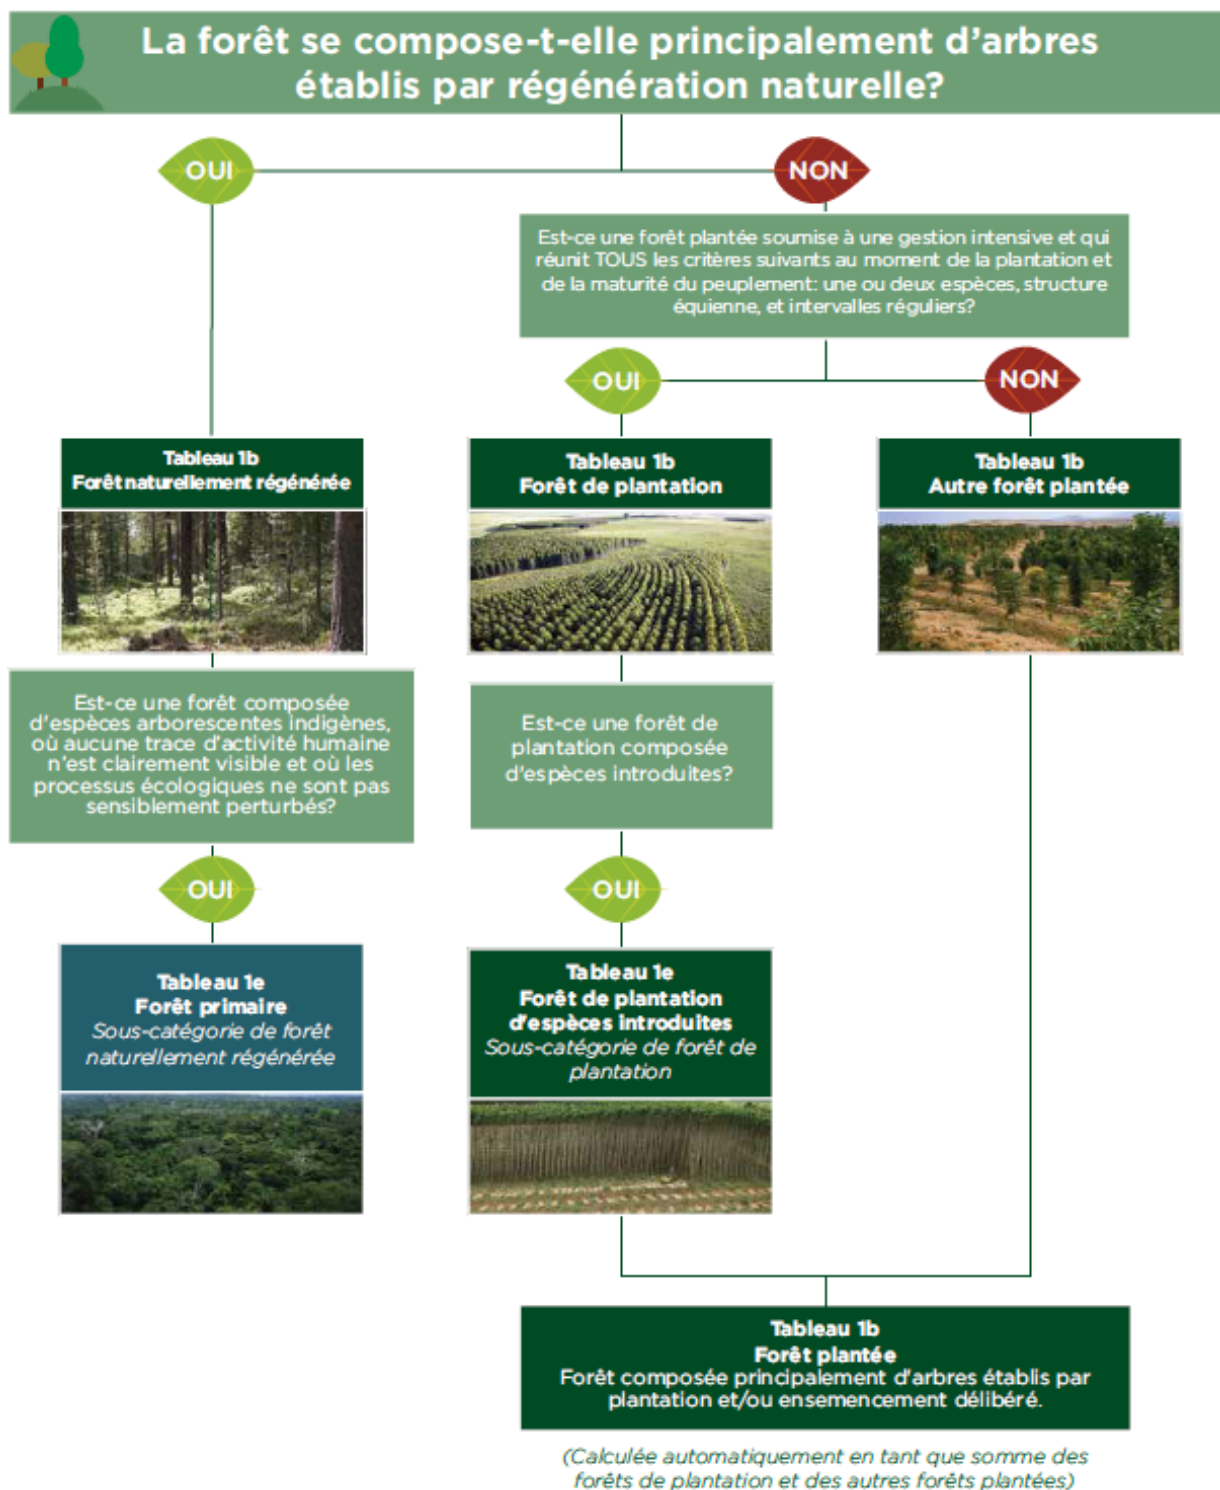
La forêt se compose-t-elle principalement d'arbres établis par régénération naturelle?

OUI

NON

Est-ce une forêt plantée soumise à une gestion intensive et qui réunit TOUS les critères suivants au moment de la plantation et de la maturité du peuplement: une ou deux espèces, structure équienne, et intervalles réguliers?

OUI

NON

Tableau 1b
Forêt naturellement régénérée

Tableau 1b
Forêt de plantation

Tableau 1b
Autre forêt plantée

Est-ce une forêt composée d'espèces arborescentes indigènes, où aucune trace d'activité humaine n'est clairement visible et où les processus écologiques ne sont pas sensiblement perturbés?

Est-ce une forêt de plantation composée d'espèces introduites?

OUI

OUI

Tableau 1e
Forêt primaire
Sous-catégorie de forêt naturellement régénérée

Tableau 1e
Forêt de plantation d'espèces introduites
Sous-catégorie de forêt de plantation

Tableau 1b
Forêt plantée
Forêt composée principalement d'arbres établis par plantation et/ou ensemencement délibéré.

(Calculée automatiquement en tant que somme des forêts de plantation et des autres forêts plantées)